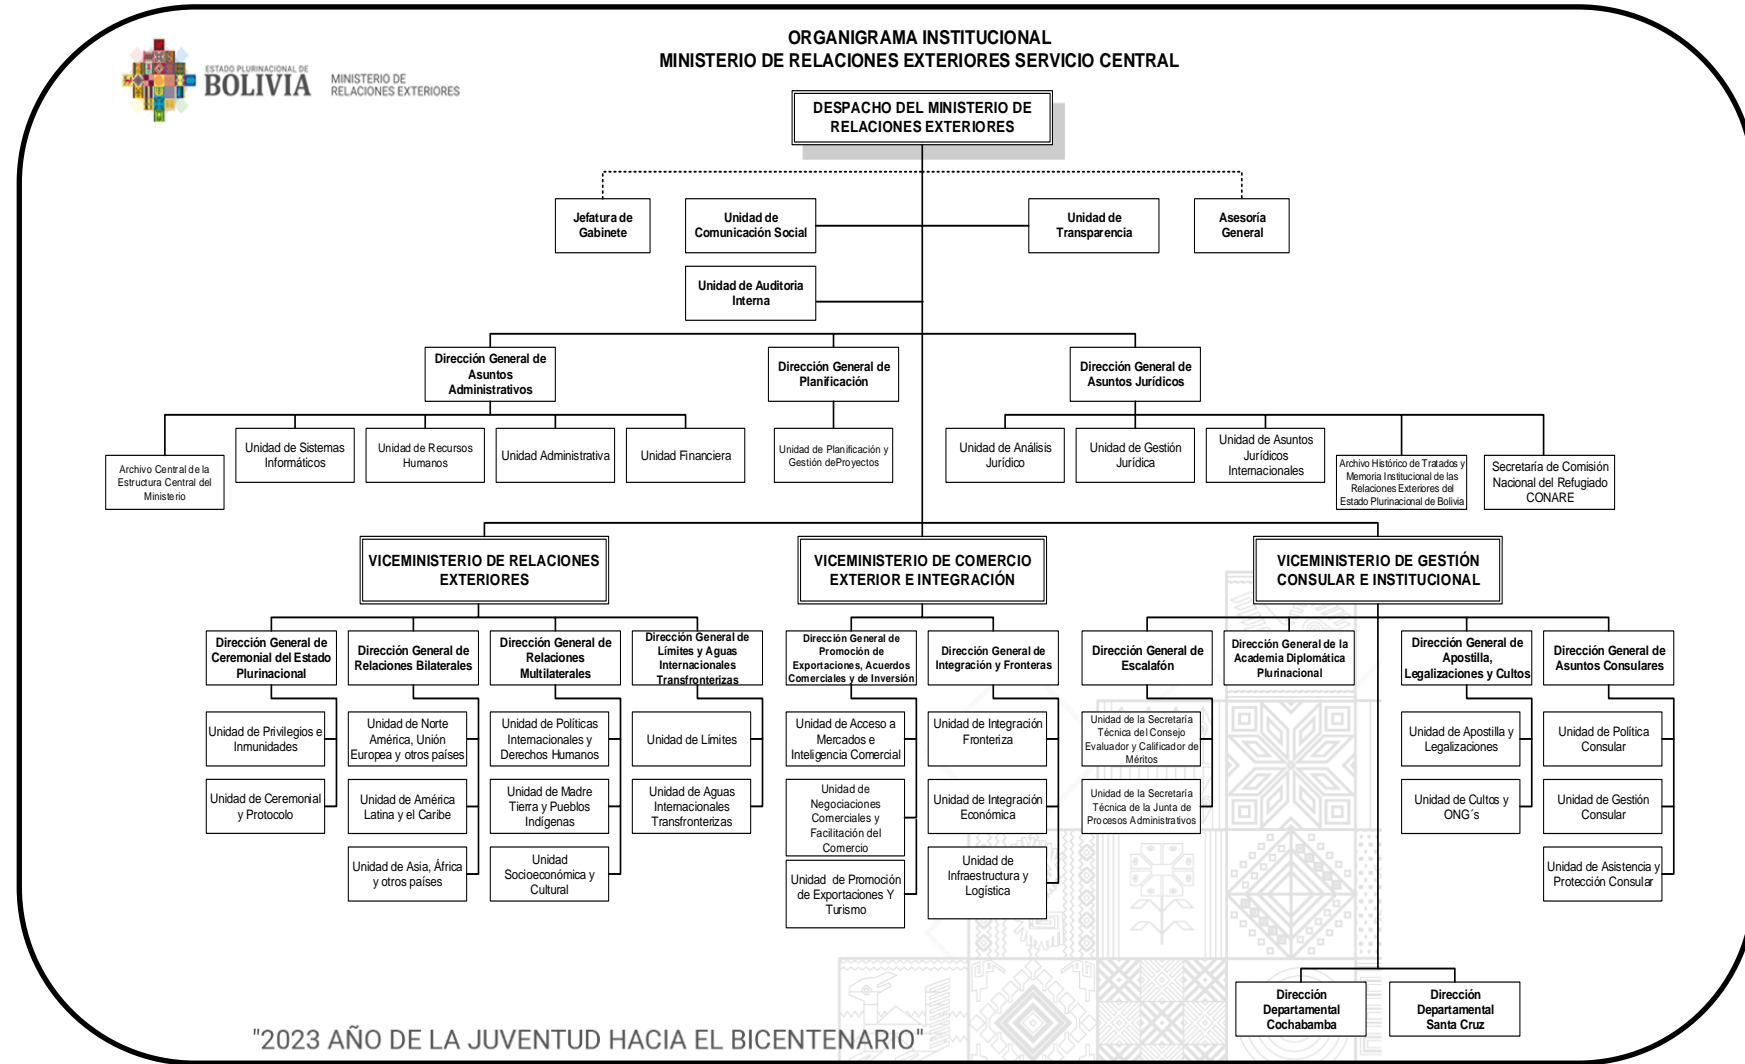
ESTADO PLURINACIONAL DE BOLIVIA MINISTERIO DE RELACIONES EXTERIORES

ORGANIGRAMA INSTITUCIONAL
MINISTERIO DE RELACIONES EXTERIORES SERVICIO CENTRAL

DESPACHO DEL MINISTERIO DE RELACIONES EXTERIORES

Jefatura de Gabinete

Unidad de Comunicación Social

Unidad de Transparencia

Asesoría General

Unidad de Auditoria Interna

Dirección General de Asuntos Administrativos

Archivo Central de la Estructura Central del Ministerio

Unidad de Sistemas Informáticos

Unidad de Recursos Humanos

Unidad Administrativa

Unidad Financiera

Dirección General de Planificación

Unidad de Planificación y Gestión deProyectos

Dirección General de Asuntos Jurídicos

Unidad de Análisis Jurídico

Unidad de Gestión Jurídica

Unidad de Asuntos Jurídicos Internacionales

Archivo Histórico de Tratados y Memoria Institucional de las Relaciones Exteriores del Estado Plurinacional de Bolivia

Secretaría de Comisión Nacional del Refugiado CONARE

VICEMINISTERIO DE RELACIONES EXTERIORES

Dirección General de Ceremonial del Estado Plurinacional

Unidad de Privilegios e Inmunidades

Unidad de Ceremonial y Protocolo

Dirección General de Relaciones Bilaterales

Unidad de Norte América, Unión Europea y otros países

Unidad de América Latina y el Caribe

Unidad de Asia, África y otros países

Dirección General de Relaciones Multilaterales

Unidad de Políticas Internacionales y Derechos Humanos

Unidad de Madre Tierra y Pueblos Indígenas

Unidad Socioeconómica y Cultural

Dirección General de Límites y Aguas Internacionales Transfronterizas

Unidad de Límites

Unidad de Aguas Internacionales Transfronterizas

VICEMINISTERIO DE COMERCIO EXTERIOR E INTEGRACIÓN

Dirección General de Promoción de Exportaciones, Acuerdos Comerciales y de Inversión

Unidad de Acceso a Mercados e Inteligencia Comercial

Unidad de Negociaciones Comerciales y Facilitación del Comercio

Unidad de Promoción de Exportaciones Y Turismo

Dirección General de Integración y Fronteras

Unidad de Integración Fronteriza

Unidad de Integración Económica

Unidad de Infraestructura y Logística

VICEMINISTERIO DE GESTIÓN CONSULAR E INSTITUCIONAL

Dirección General de Escalafón

Unidad de la Secretaría Técnica del Consejo Evaluador y Calificador de Méritos

Unidad de la Secretaría Técnica de la Junta de Procesos Administrativos

Dirección General de la Academia Diplomática Plurinacional

Dirección General de Apostilla, Legalizaciones y Cultos

Unidad de Apostilla y Legalizaciones

Unidad de Cultos y ONG´s

Dirección General de Asuntos Consulares

Unidad de Política Consular

Unidad de Gestión Consular

Unidad de Asistencia y Protección Consular

Dirección Departamental Cochabamba

Dirección Departamental Santa Cruz

"2023 AÑO DE LA JUVENTUD HACIA EL BICENTENARIO"